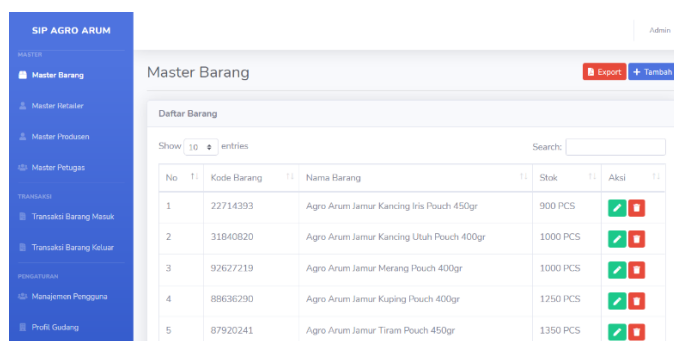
SIP AGRO ARUM

MASTER

Master Barang

Master Retailer

Master Produsen

Master Petugas

TRANSAKSI

Transaksi Barang Masuk

Transaksi Barang Keluar

PENGATURAN

Manajemen Pengguna

Profil Gudang

Admin

Master Barang

Export

+ Tambah

Daftar Barang

Show 10 entries

Search:

| No | Kode Barang | Nama Barang | Stok | Aksi |
|---|---|---|---|---|
| 1 | 22714393 | Agro Arum Jamur Kancing Iris Pouch 450gr | 900 PCS | |
| 2 | 31840820 | Agro Arum Jamur Kancing Utuh Pouch 400gr | 1000 PCS | |
| 3 | 92627219 | Agro Arum Jamur Merang Pouch 400gr | 1000 PCS | |
| 4 | 88636290 | Agro Arum Jamur Kuping Pouch 400gr | 1250 PCS | |
| 5 | 87920241 | Agro Arum Jamur Tiram Pouch 450gr | 1350 PCS | |